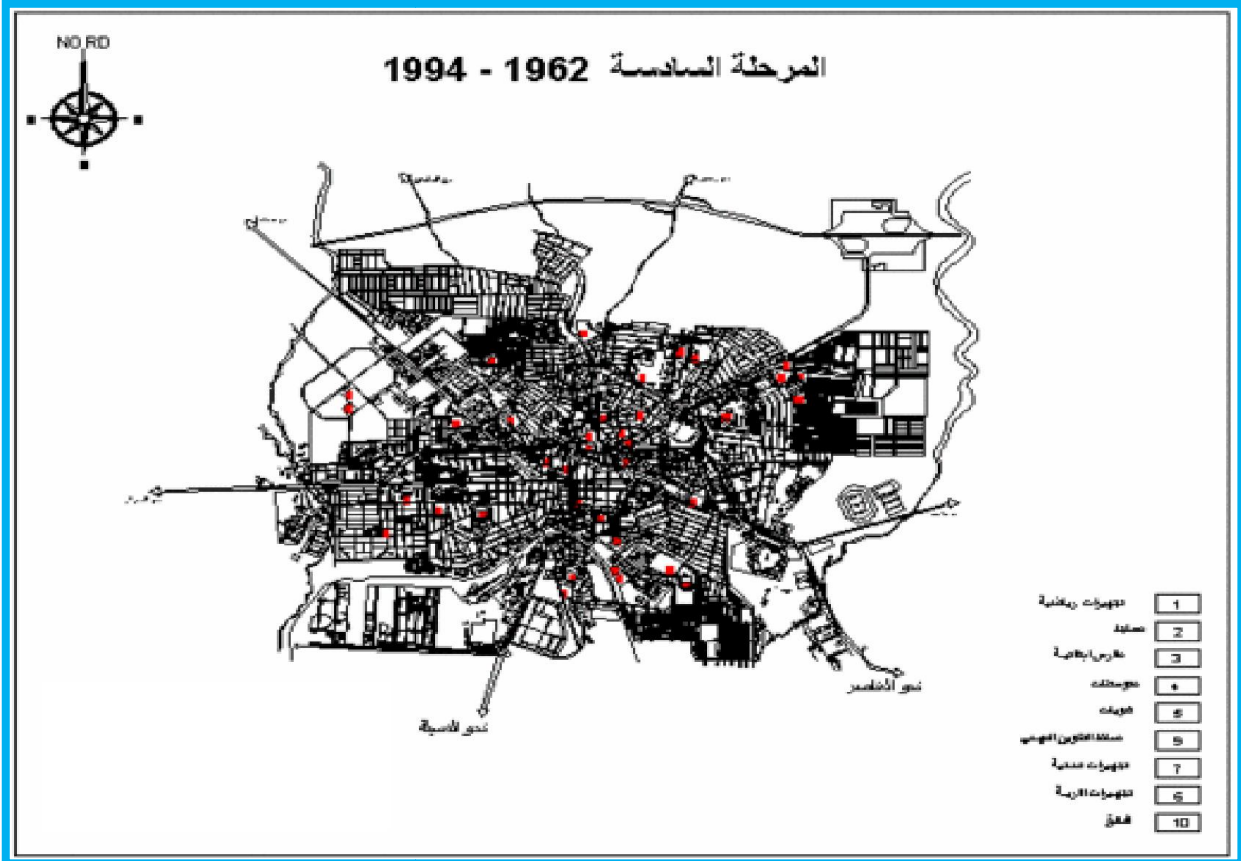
NO RD

المرحلة السادسة 1962 - 1994

نحو الناصر

نحو قاسية

| | |
|---|---|
| 1 | تجهيزات رياضية |
| 2 | مساجد |
| 3 | مدارس ابتدائية |
| 4 | متوسطات |
| 5 | ثانويات |
| 9 | مركز التكوين المهني |
| 7 | تجهيزات صحية |
| 6 | تجهيزات الإدارية |
| 10 | فنادق |